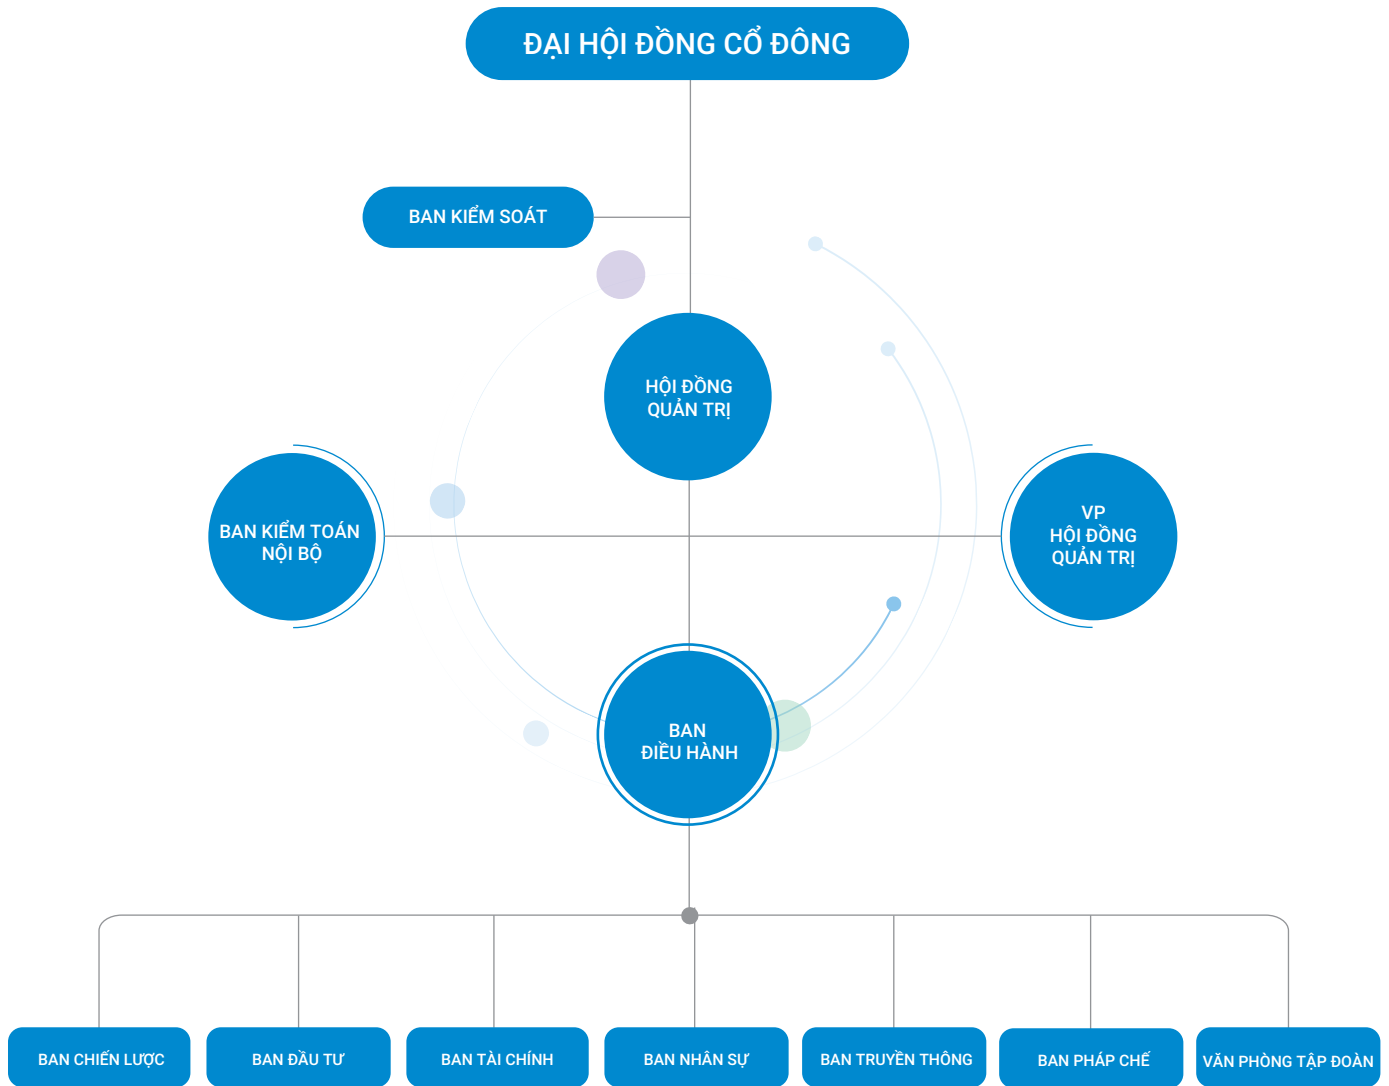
ĐẠI HỘI ĐỒNG CỔ ĐÔNG

BAN KIỂM SOÁT

HỘI ĐỒNG QUẢN TRỊ

BAN KIỂM TOÁN NỘI BỘ

VP HỘI ĐỒNG QUẢN TRỊ

BAN ĐIỀU HÀNH

BAN CHIẾN LƯỢC

BAN ĐẦU TƯ

BAN TÀI CHÍNH

BAN NHÂN SỰ

BAN TRUYỀN THÔNG

BAN PHÁP CHẾ

VĂN PHÒNG TẬP ĐOÀN